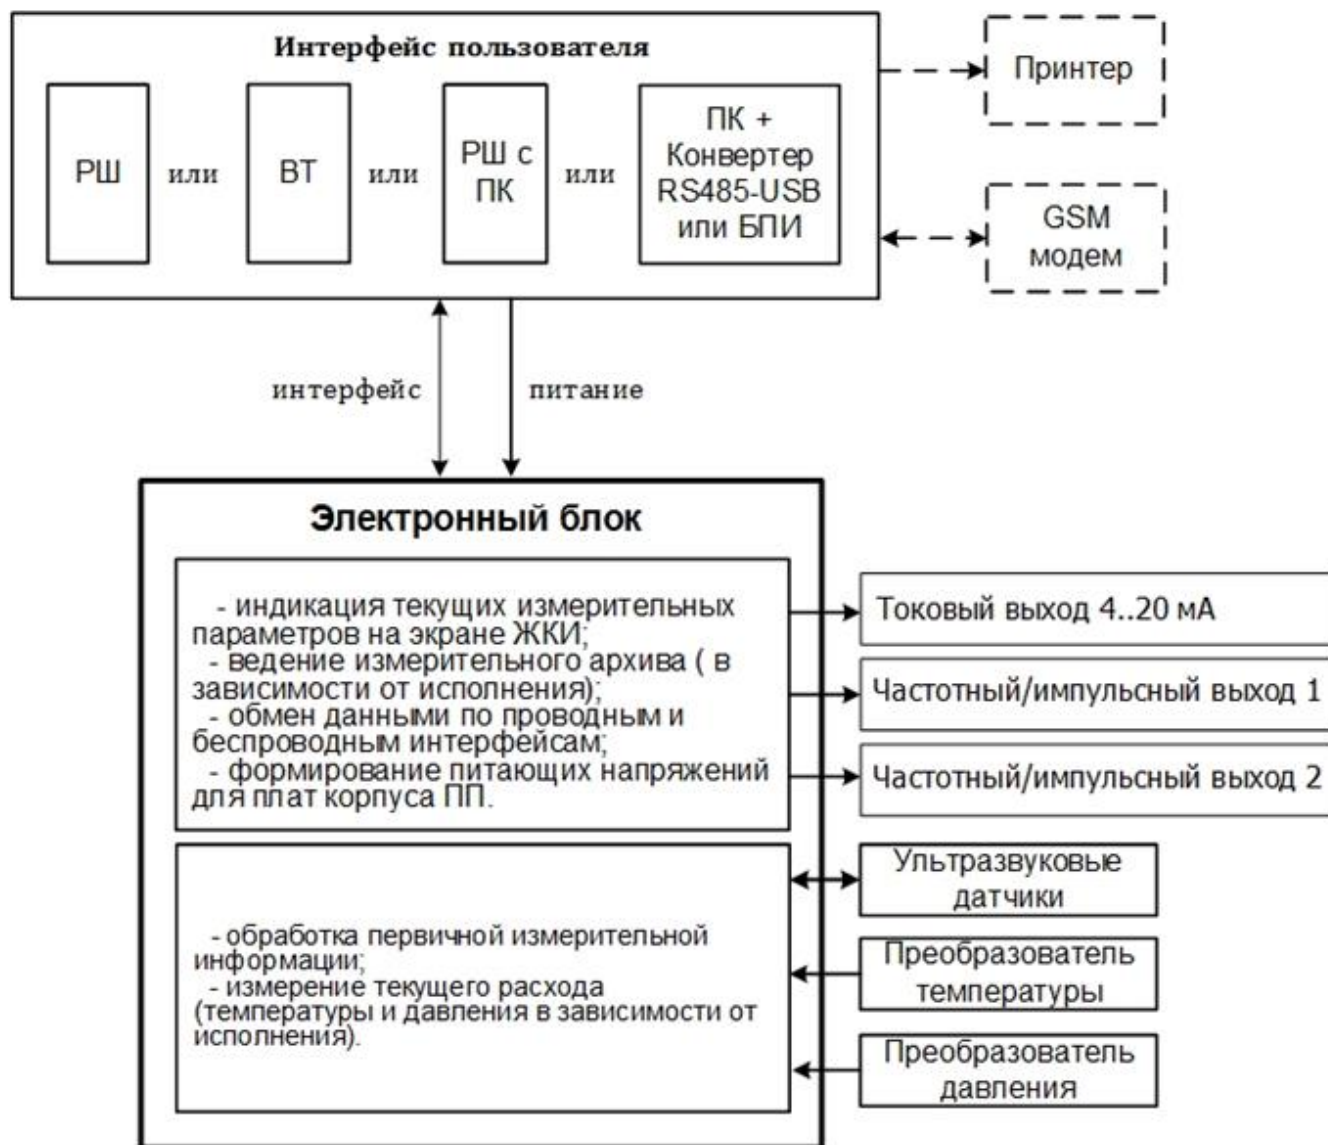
Интерфейс пользователя

РШ или ВТ или РШ с ПК или ПК + Конвертер RS485-USB или БПИ

Принтер

GSM модем

интерфейс

питание

Электронный блок

- индикация текущих измерительных параметров на экране ЖКИ;
- ведение измерительного архива ( в зависимости от исполнения);
- обмен данными по проводным и беспроводным интерфейсам;
- формирование питающих напряжений для плат корпуса ПП.

Токовый выход 4..20 мА

Частотный/импульсный выход 1

Частотный/импульсный выход 2

- обработка первичной измерительной информации;
- измерение текущего расхода (температуры и давления в зависимости от исполнения).

Ультразвуковые датчики

Преобразователь температуры

Преобразователь давления